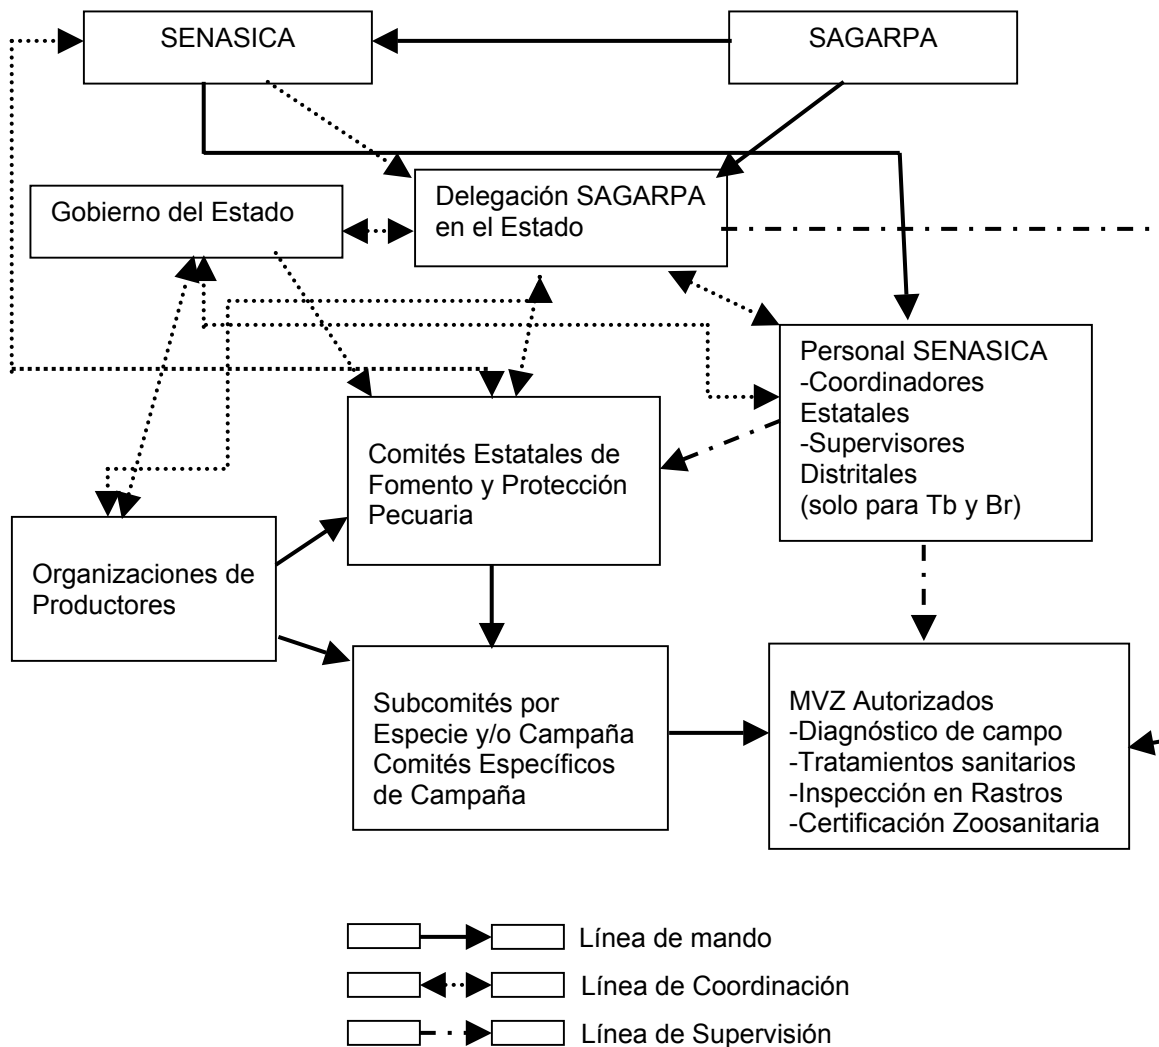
SENASICA

SAGARPA

Delegación SAGARPA en el Estado

Gobierno del Estado

Personal SENASICA
-Coordinadores Estatales
-Supervisores Distritales
(solo para Tb y Br)

Comités Estatales de Fomento y Protección Pecuaria

Organizaciones de Productores

Subcomités por Especie y/o Campaña
Comités Específicos de Campaña

MVZ Autorizados
-Diagnóstico de campo
-Tratamientos sanitarios
-Inspección en Rastros
-Certificación Zoosanitaria

Línea de mando

Línea de Coordinación

Línea de Supervisión